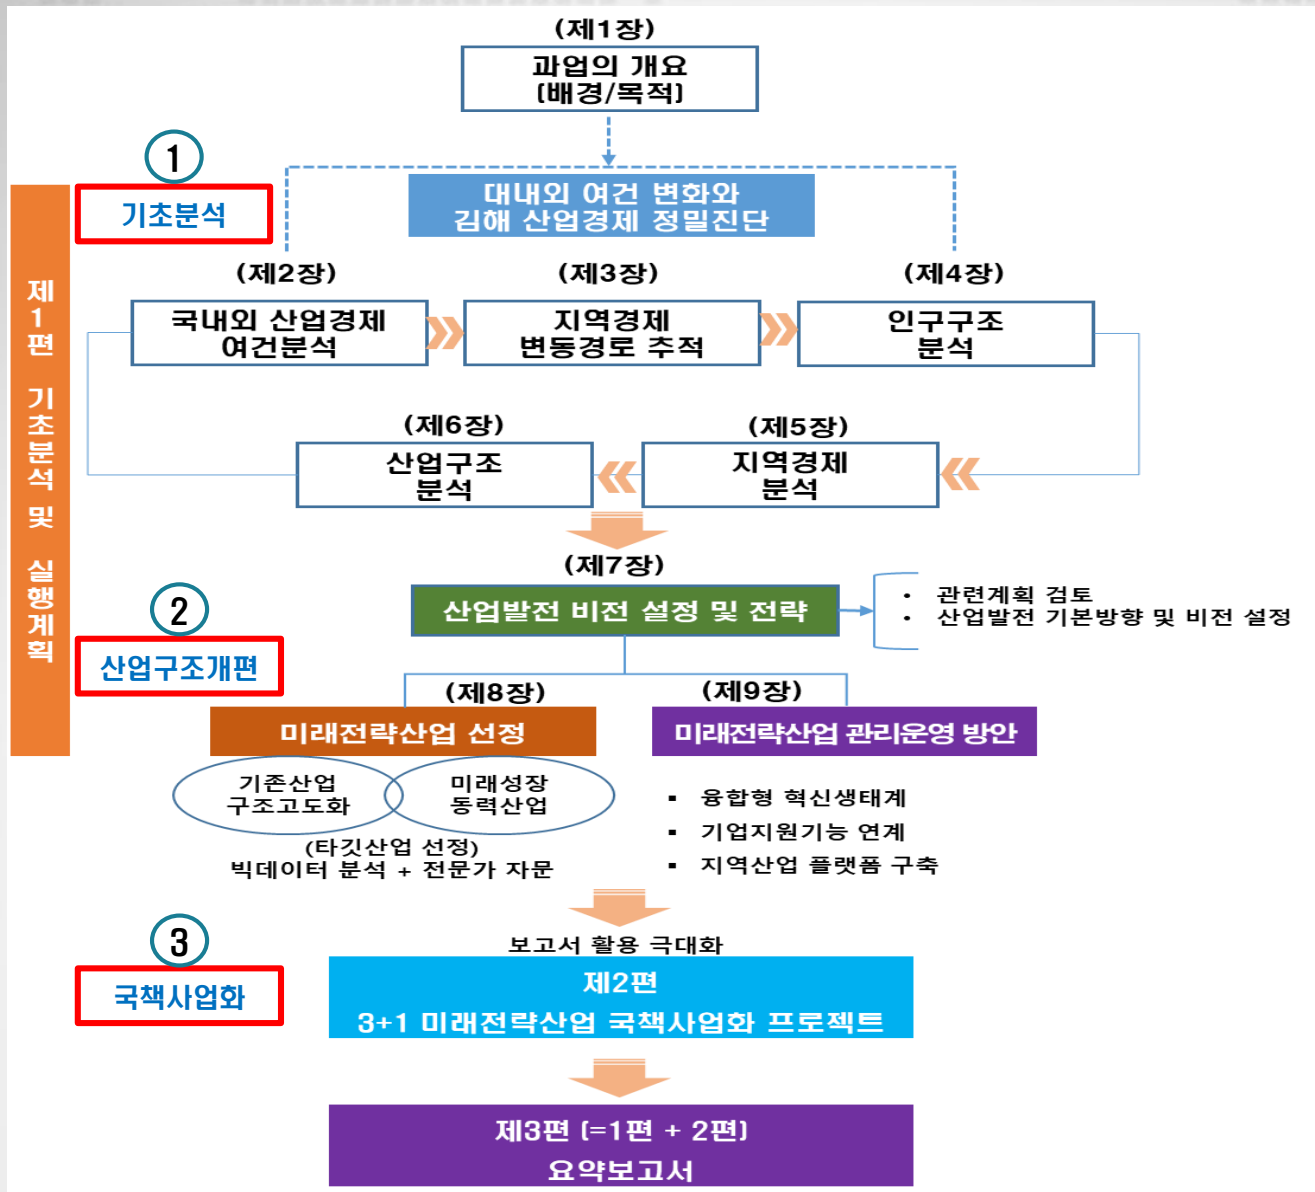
(제1장)
과업의 개요
[배경/목적]

1
기초분석

제1편 기초분석 및 실행계획

대내외 여건 변화와
김해 산업경제 정밀진단

(제2장)
국내외 산업경제
여건분석

(제3장)
지역경제
변동경로 추적

(제4장)
인구구조
분석

(제6장)
산업구조
분석

(제5장)
지역경제
분석

(제7장)
산업발전 비전 설정 및 전략

• 관련계획 검토
• 산업발전 기본방향 및 비전 설정

2
산업구조개편

(제8장)
미래전략산업 선정

(제9장)
미래전략산업 관리운영 방안

기존산업
구조고도화

미래성장
동력산업

(타깃산업 선정)
빅데이터 분석 + 전문가 자문

▪ 융합형 혁신생태계
▪ 기업지원기능 연계
▪ 지역산업 플랫폼 구축

3
국책사업화

보고서 활용 극대화
제2편
3+1 미래전략산업 국책사업화 프로젝트

제3편 [=1편 + 2편]
요약보고서